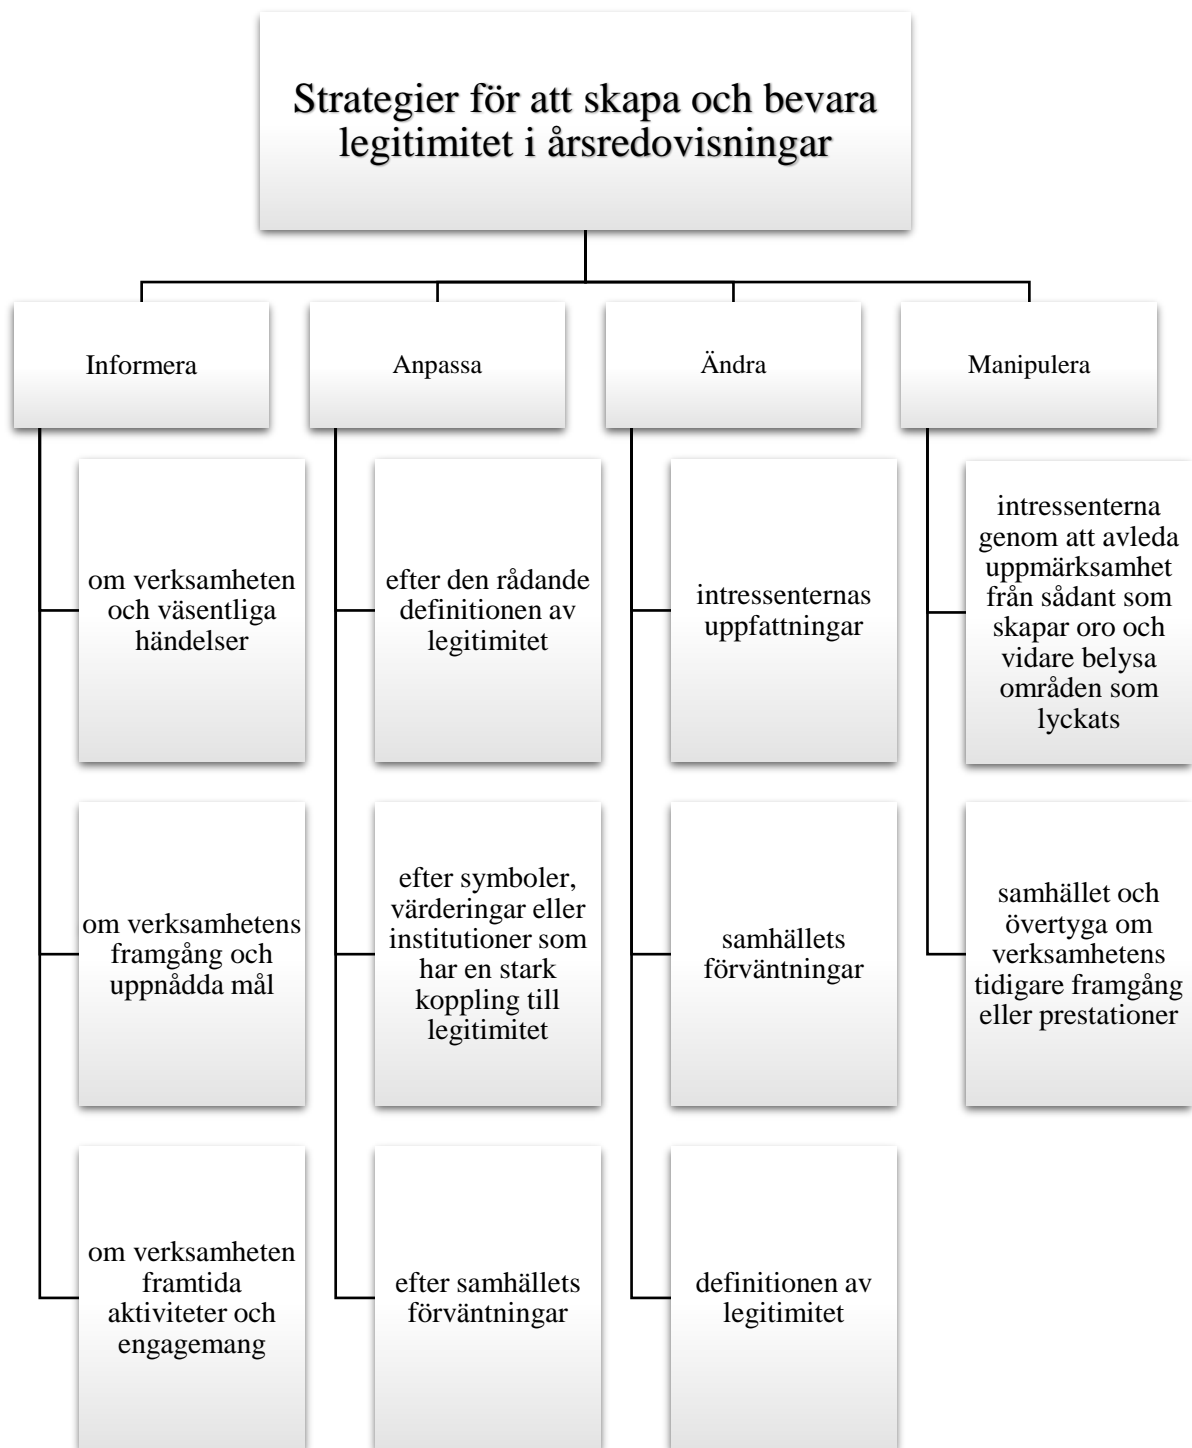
Strategier för att skapa och bevara legitimitet i årsredovisningar

Informera

om verksamheten och väsentliga händelser

om verksamhetens framgång och uppnådda mål

om verksamheten framtida aktiviteter och engagemang

Anpassa

efter den rådande definitionen av legitimitet

efter symboler, värderingar eller institutioner som har en stark koppling till legitimitet

efter samhällets förväntningar

Ändra

intressenternas uppfattningar

samhällets förväntningar

definitionen av legitimitet

Manipulera

intressenterna genom att avleda uppmärksamhet från sådant som skapar oro och vidare belysa områden som lyckats

samhället och övertyga om verksamhetens tidigare framgång eller prestationer